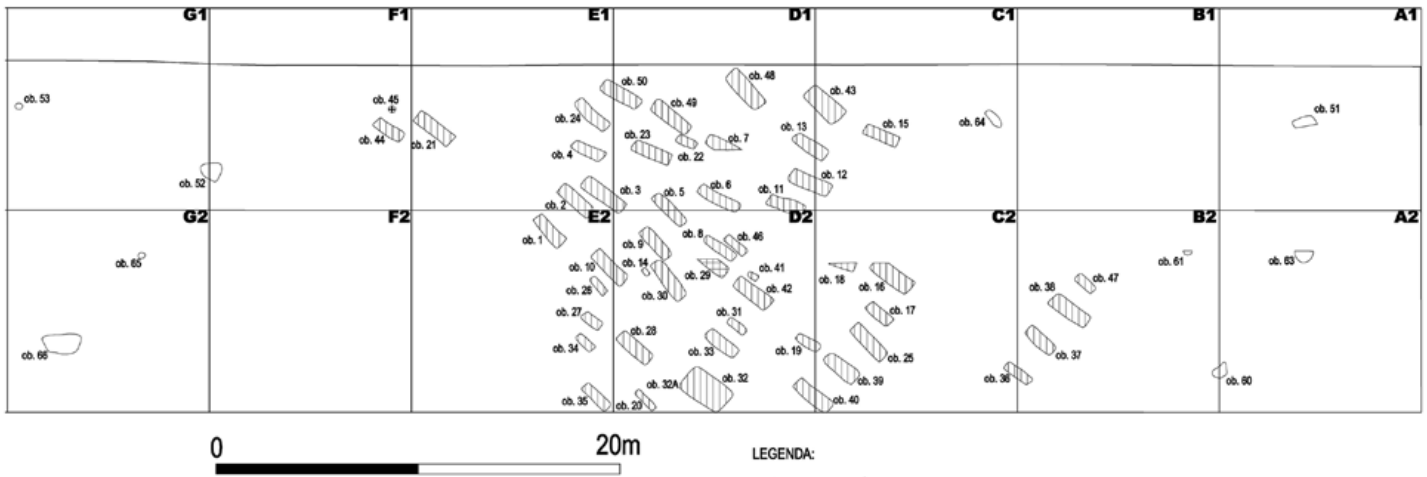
G1 F1 E1 D1 C1 B1 A1

ob. 53
ob. 45
ob. 44
ob. 21
ob. 52
ob. 50
ob. 48
ob. 49
ob. 43
ob. 24
ob. 23
ob. 7
ob. 13
ob. 15
ob. 64
ob. 51
ob. 4
ob. 22
ob. 12
ob. 3
ob. 5
ob. 6
ob. 11
ob. 2

G2 F2 E2 D2 C2 B2 A2

ob. 1
ob. 65
ob. 9
ob. 8
ob. 46
ob. 10
ob. 14
ob. 29
ob. 41
ob. 61
ob. 63
ob. 18
ob. 16
ob. 47
ob. 26
ob. 30
ob. 42
ob. 38
ob. 27
ob. 31
ob. 17
ob. 28
ob. 66
ob. 34
ob. 33
ob. 19
ob. 25
ob. 37
ob. 32A
ob. 32
ob. 39
ob. 36
ob. 60
ob. 35
ob. 20
ob. 40

0 20m

LEGENDA: